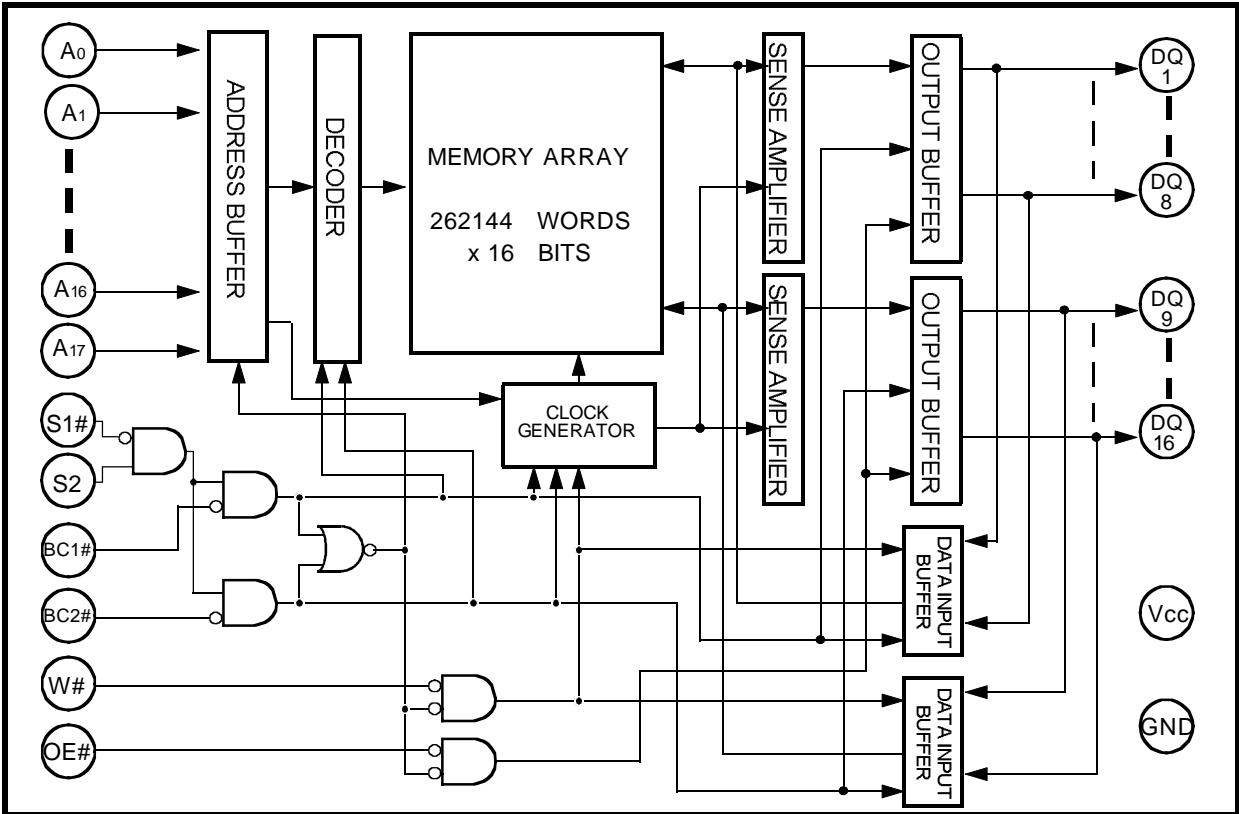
$A_0$
$A_1$
$A_{16}$
$A_{17}$
ADDRESS BUFFER
DECODER
MEMORY ARRAY
262144 WORDS
x 16 BITS
SENSE AMPLIFIER
OUTPUT BUFFER
DQ 1
DQ 8
SENSE AMPLIFIER
OUTPUT BUFFER
DQ 9
DQ 16
CLOCK GENERATOR
S1#
S2
BC1#
BC2#
W#
OE#
DATA INPUT BUFFER
DATA INPUT BUFFER
Vcc
GND